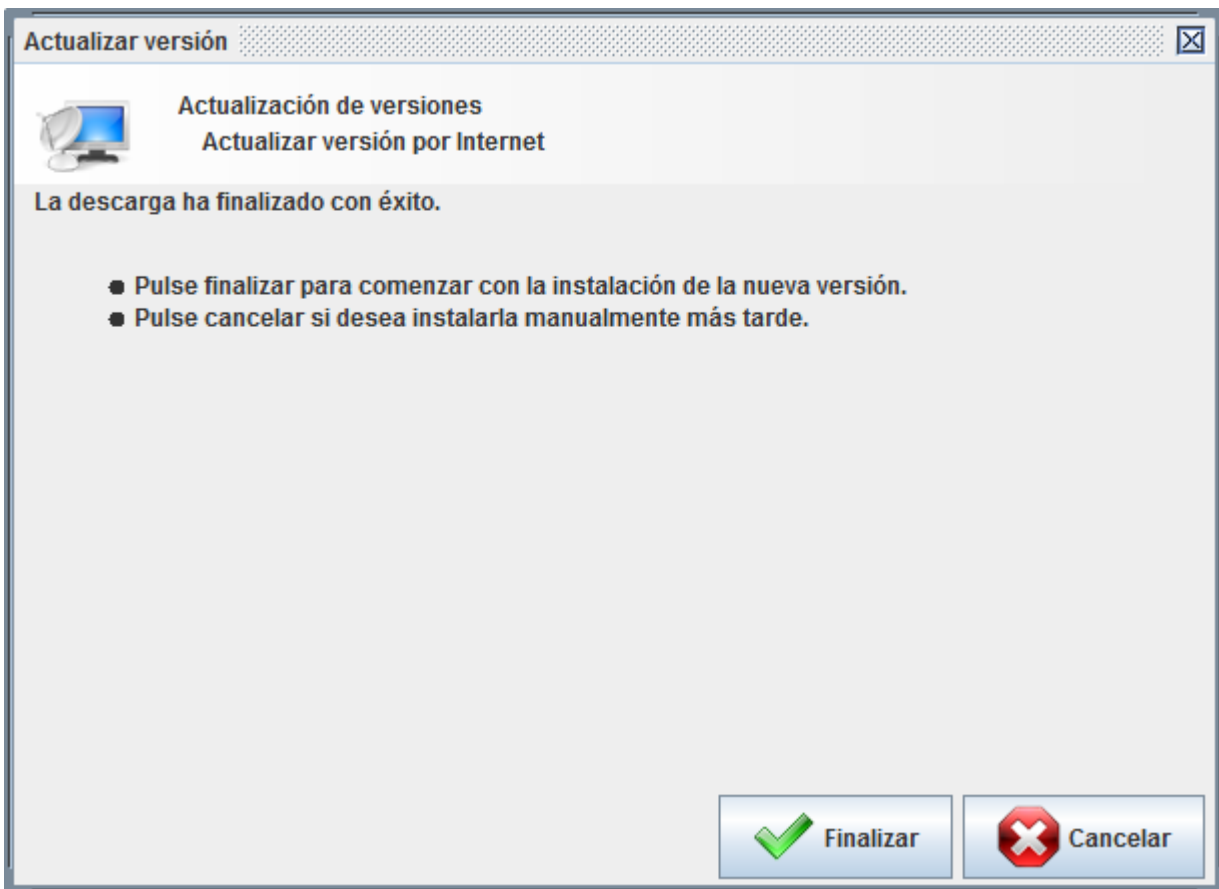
Actualizar versión

Actualización de versiones
Actualizar versión por Internet

La descarga ha finalizado con éxito.

- Pulse finalizar para comenzar con la instalación de la nueva versión.
- Pulse cancelar si desea instalarla manualmente más tarde.

Finalizar
Cancelar